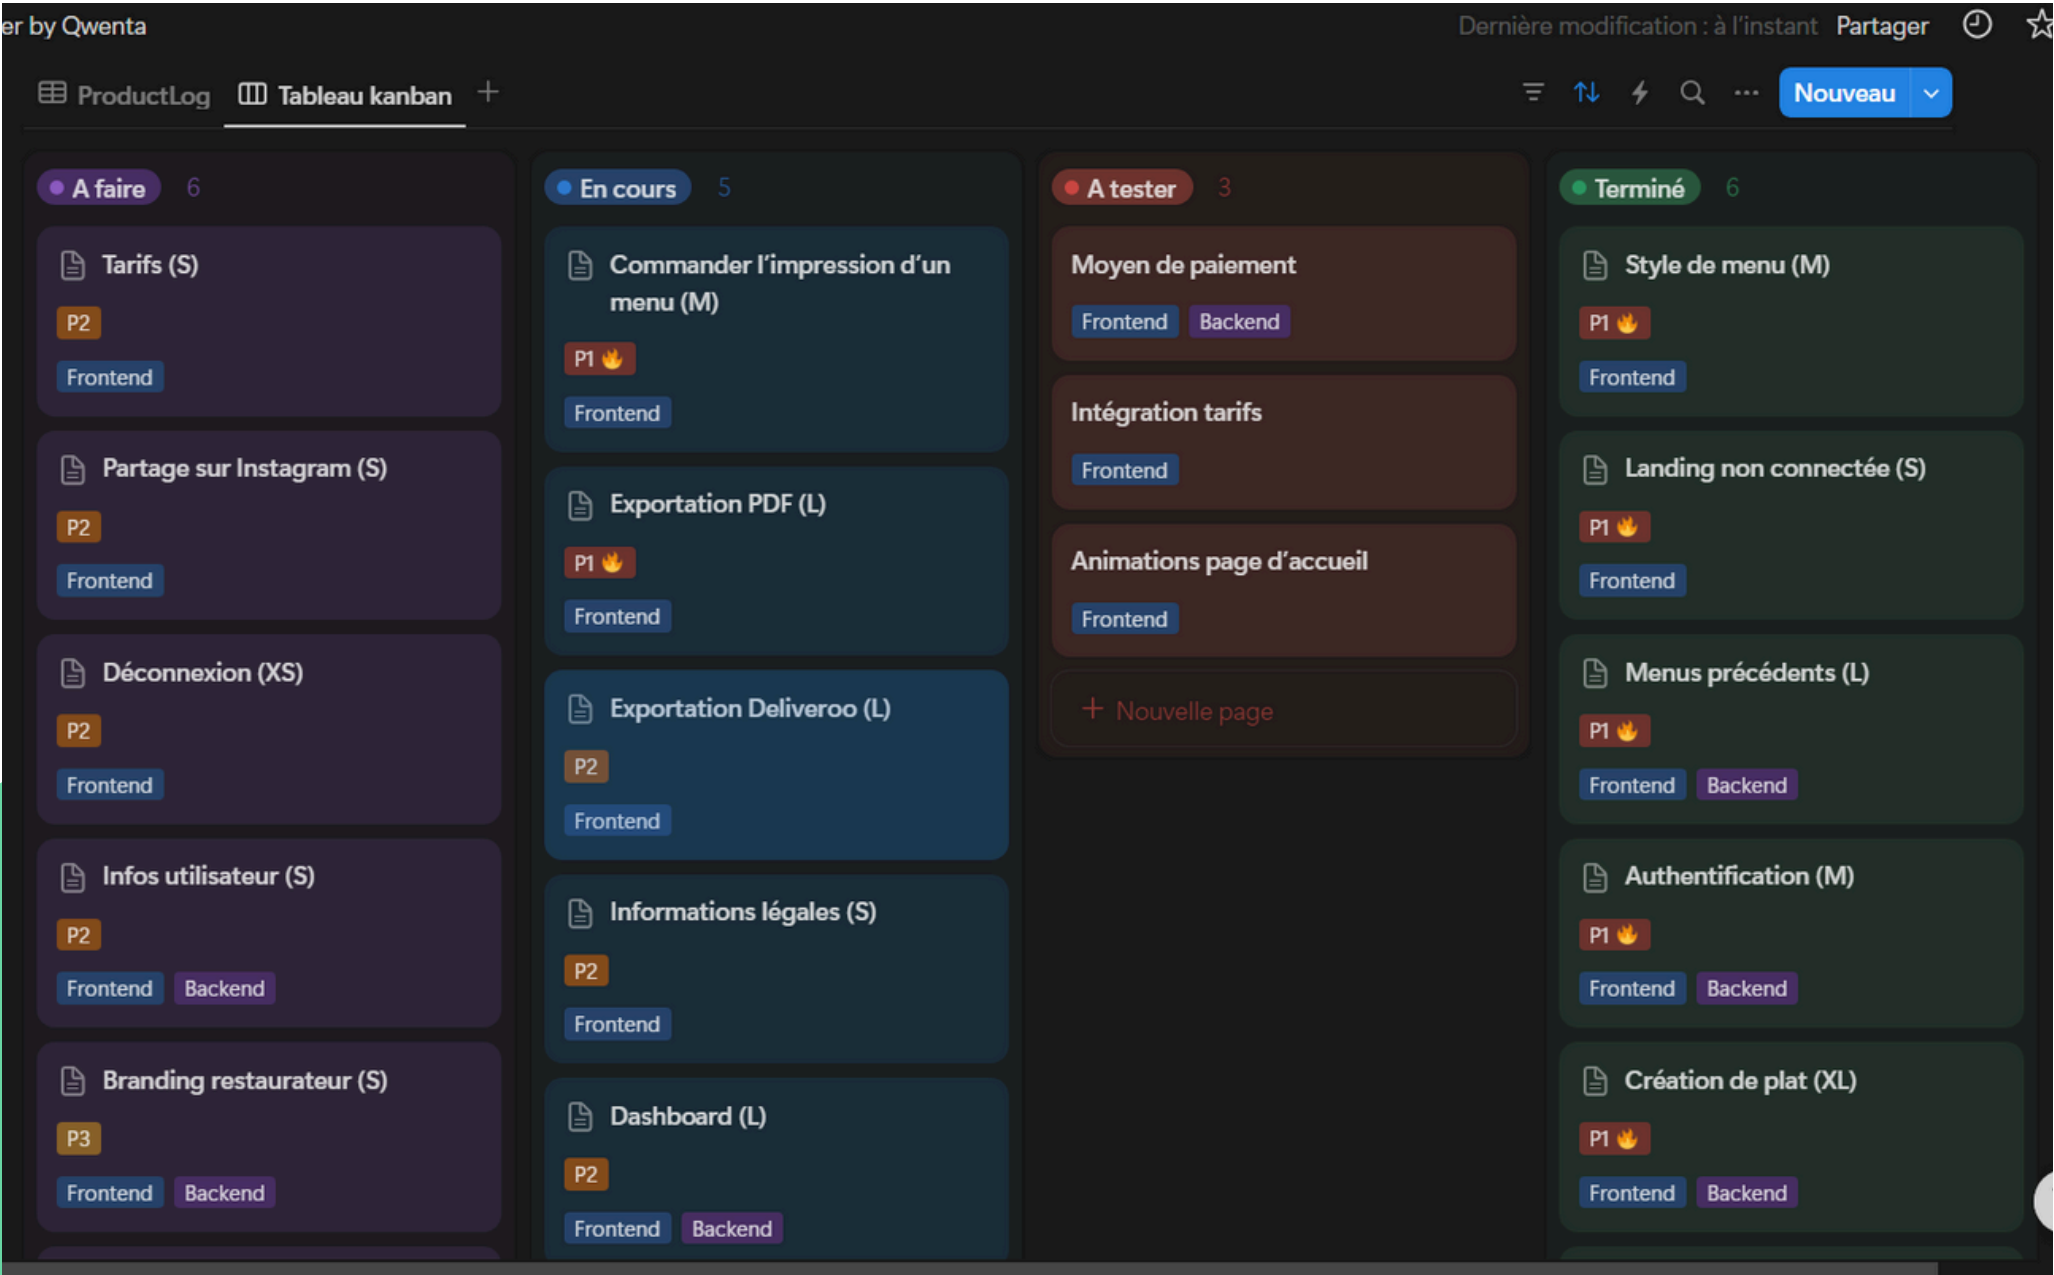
er by Qwenta

Dernière modification : à l'instant Partager

ProductLog Tableau kanban +

Nouveau

A faire 6

Tarifs (S)
P2
Frontend

Partage sur Instagram (S)
P2
Frontend

Déconnexion (XS)
P2
Frontend

Infos utilisateur (S)
P2
Frontend Backend

Branding restaurateur (S)
P3
Frontend Backend

En cours 5

Commander l'impression d'un menu (M)
P1 🔥
Frontend

Exportation PDF (L)
P1 🔥
Frontend

Exportation Deliveroo (L)
P2
Frontend

Informations légales (S)
P2
Frontend

Dashboard (L)
P2
Frontend Backend

A tester 3

Moyen de paiement
Frontend Backend

Intégration tarifs
Frontend

Animations page d'accueil
Frontend

+ Nouvelle page

Terminé 6

Style de menu (M)
P1 🔥
Frontend

Landing non connectée (S)
P1 🔥
Frontend

Menus précédents (L)
P1 🔥
Frontend Backend

Authentification (M)
P1 🔥
Frontend Backend

Création de plat (XL)
P1 🔥
Frontend Backend